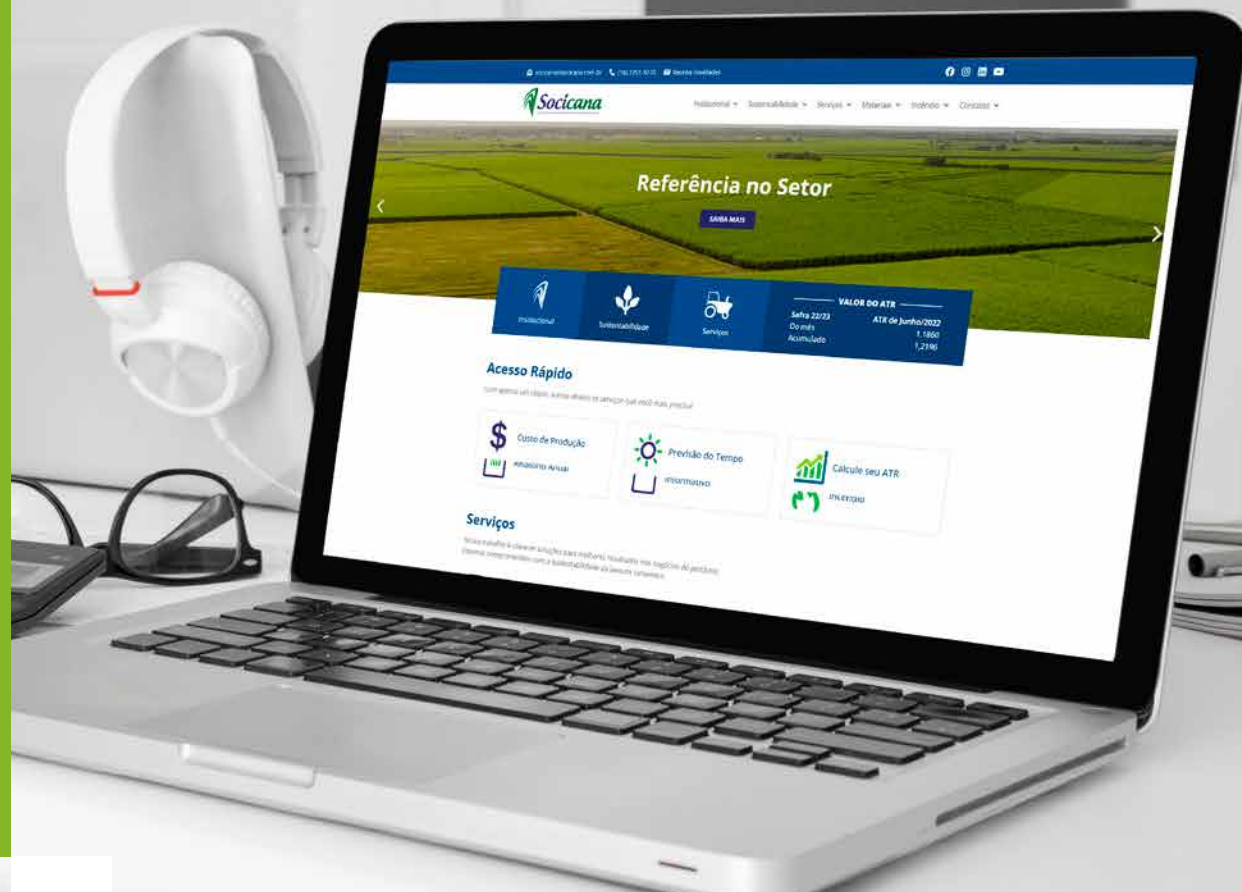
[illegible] (16) 3951-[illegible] Receba novidades

Socicana

Institucional ▾ Sustentabilidade ▾ Serviços ▾ Materiais ▾ Incêndio ▾ Contatos ▾

Referência no Setor

SAIBA MAIS

Institucional

Sustentabilidade

Serviços

VALOR DO ATR

Safra 22/23 ATR de Junho/2022

Do mês 1,1860

Acumulado 1,2190

Acesso Rápido

Com apenas um clique, acesse direto os serviços que você mais precisa.

Custo de Produção

Relatório Anual

Previsão do Tempo

Informativo

Calcule seu ATR

Inventário

Serviços

Nosso trabalho é alcançar soluções para melhores resultados nos negócios do produtor, sempre comprometidos com a sustentabilidade do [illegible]